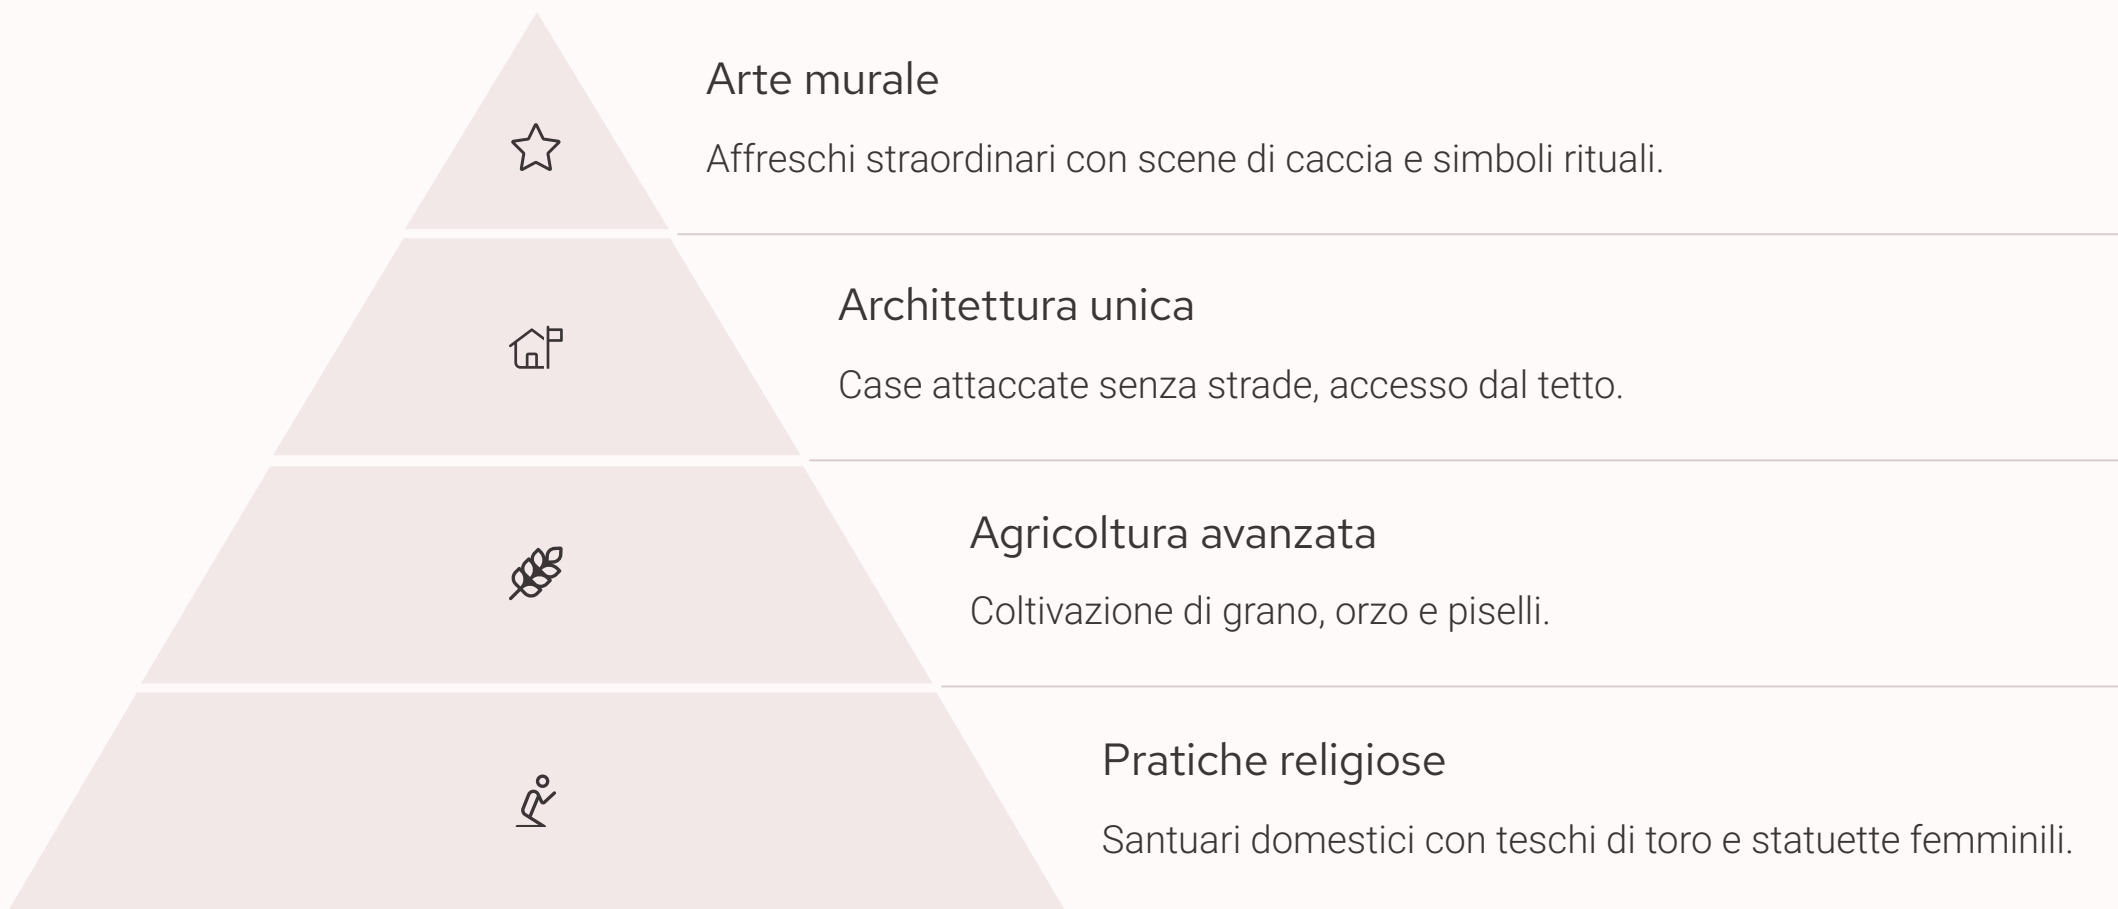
Arte murale

Affreschi straordinari con scene di caccia e simboli rituali.

Architettura unica

Case attaccate senza strade, accesso dal tetto.

Agricoltura avanzata

Coltivazione di grano, orzo e piselli.

Pratiche religiose

Santuari domestici con teschi di toro e statuette femminili.